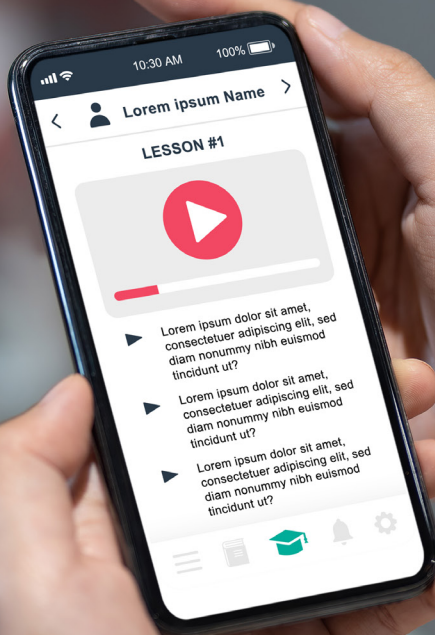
10:30 AM
100%

Lorem ipsum Name

LESSON #1

Lorem ipsum dolor sit amet, consectetuer adipiscing elit, sed diam nonummy nibh euismod tincidunt ut?

Lorem ipsum dolor sit amet, consectetuer adipiscing elit, sed diam nonummy nibh euismod tincidunt ut?

Lorem ipsum dolor sit amet, consectetuer adipiscing elit, sed diam nonummy nibh euismod tincidunt ut?